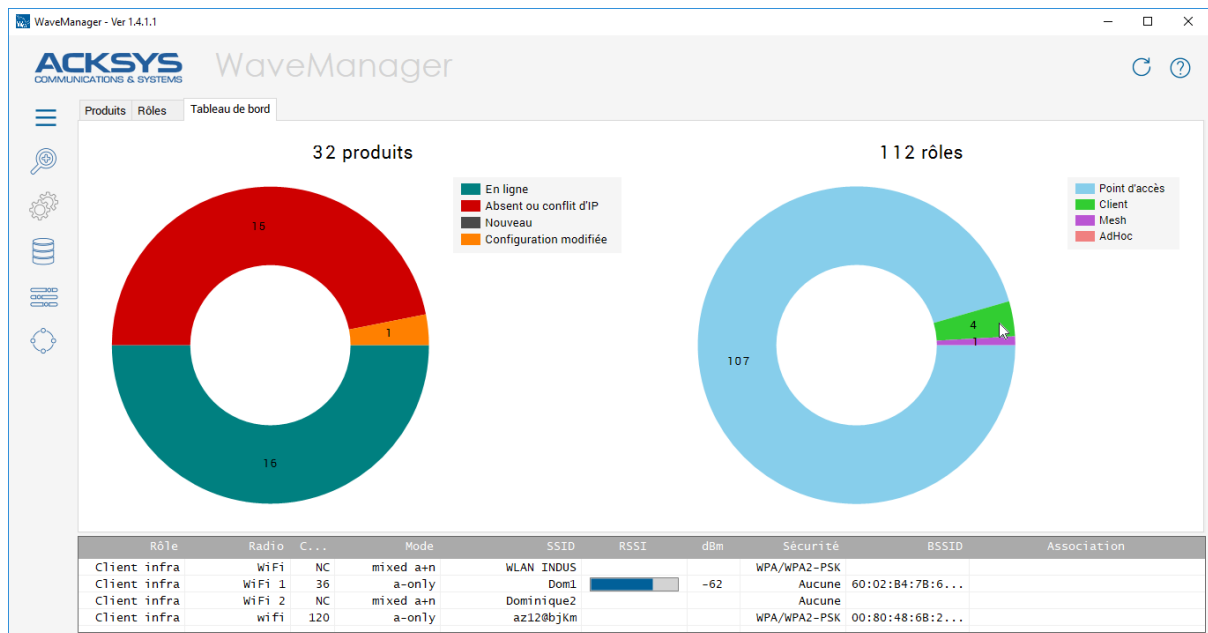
WaveManager - Ver 1.4.1.1

ACKSYS COMMUNICATIONS & SYSTEMS WaveManager

Produits Rôles Tableau de bord

32 produits

En ligne
Absent ou conflit d'IP
Nouveau
Configuration modifiée

15
1
16

112 rôles

Point d'accès
Client
Mesh
AdHoc

4
1
107

| Rôle | Radio | C... | Mode | SSID | RSSI | dBm | Sécurité | BSSID | Association |
|---|---|---|---|---|---|---|---|---|---|
| Client infra | WiFi | NC | mixed a+n | WLAN INDUS | | | WPA/WPA2-PSK | | |
| Client infra | WiFi 1 | 36 | a-only | Dom1 | | -62 | Aucune | 60:02:B4:7B:6... | |
| Client infra | WiFi 2 | NC | mixed a+n | Dominique2 | | | Aucune | | |
| Client infra | wifi | 120 | a-only | az12@bjKm | | | WPA/WPA2-PSK | 00:80:48:6B:2... | |